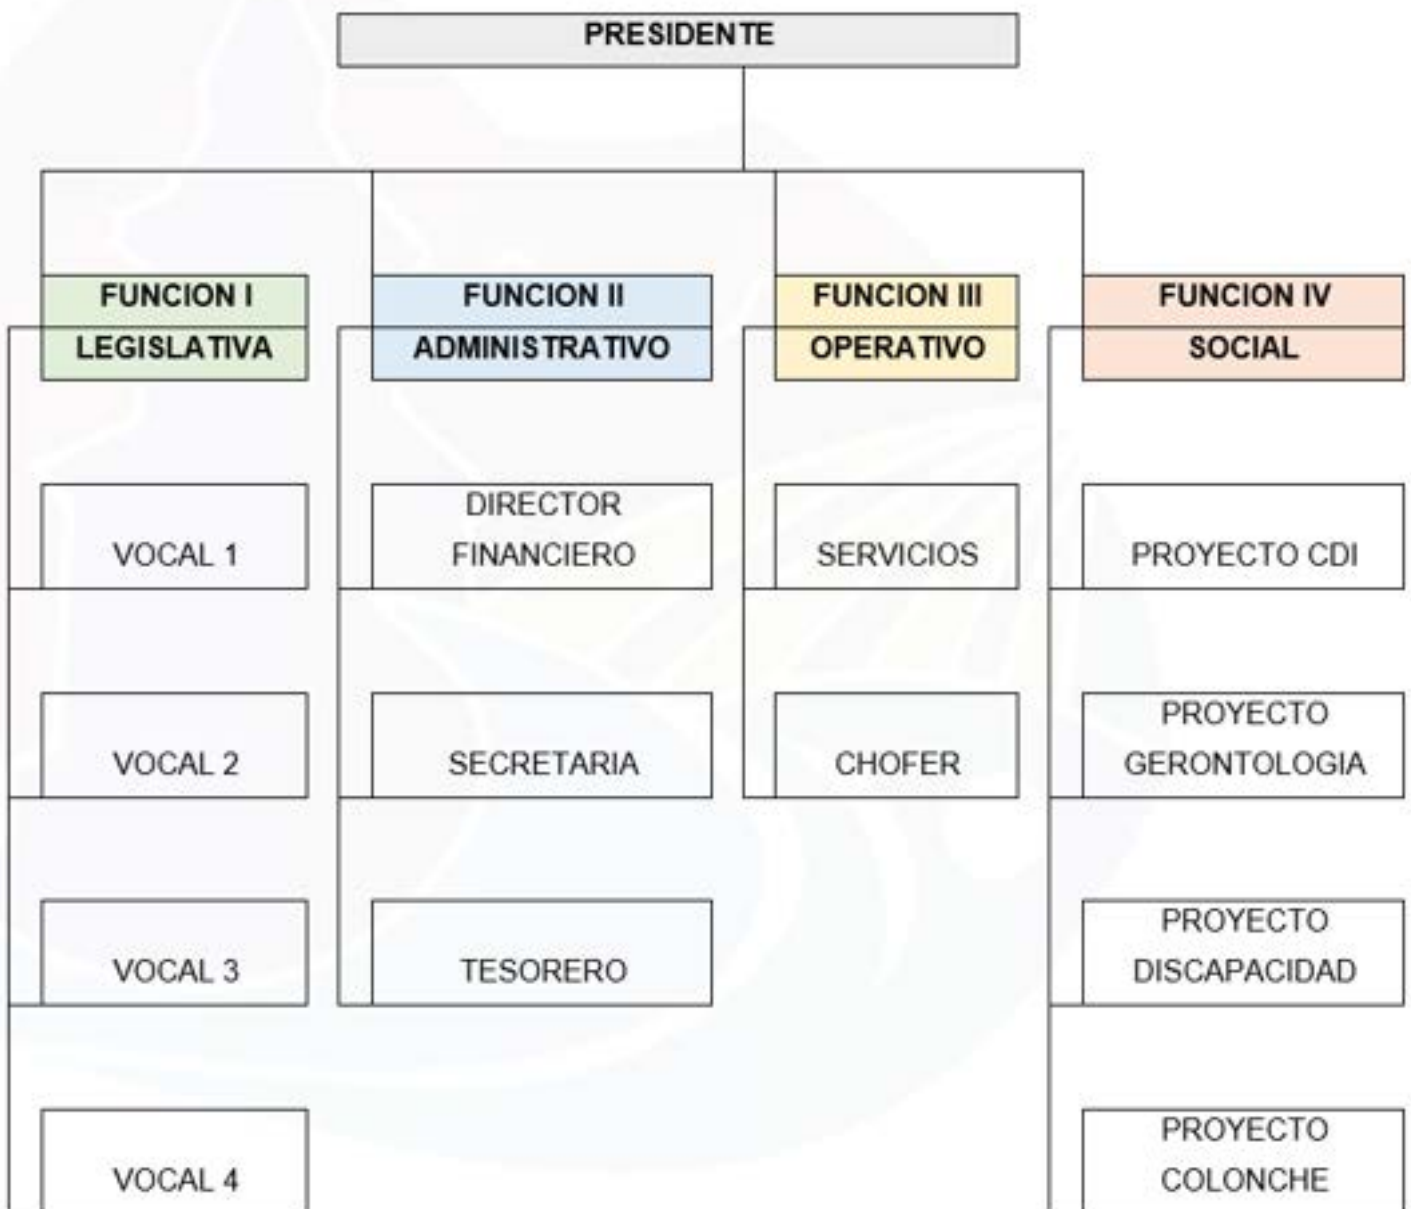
PRESIDENTE

FUNCION I
LEGISLATIVA

VOCAL 1

VOCAL 2

VOCAL 3

VOCAL 4

FUNCION II
ADMINISTRATIVO

DIRECTOR FINANCIERO

SECRETARIA

TESORERO

FUNCION III
OPERATIVO

SERVICIOS

CHOFER

FUNCION IV
SOCIAL

PROYECTO CDI

PROYECTO GERONTOLOGIA

PROYECTO DISCAPACIDAD

PROYECTO COLONCHE